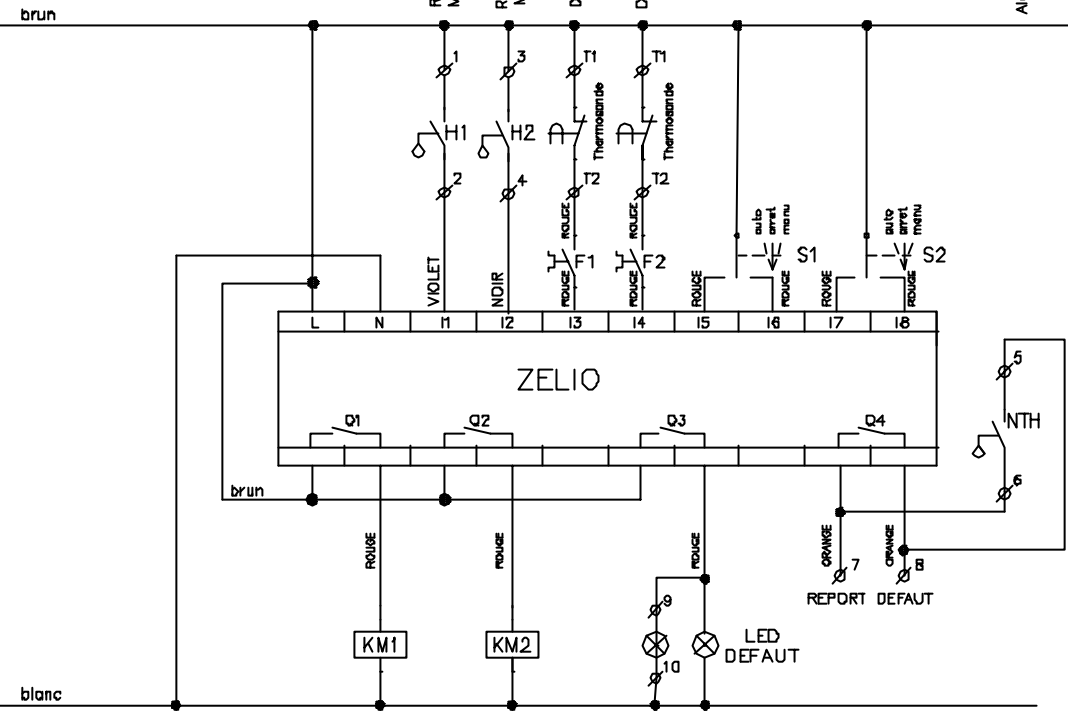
brun

1
H1
2
VIOLET

3
H2
4
NOIR

T1
Thermosonde
T2
ROUGE
F1
ROUGE

T1
Thermosonde
T2
ROUGE
F2
ROUGE

auto
arret
manu
S1
ROUGE
ROUGE

auto
arret
manu
S2
ROUGE
ROUGE

| L | N | I1 | I2 | I3 | I4 | I5 | I6 | I7 | I8 |

ZELIO

Q1
Q2
Q3
Q4

5
NTH
6

brun

ROUGE
ROUGE
ROUGE

ORANGE
7
ORANGE
8
REPORT DEFAUT

9
10

KM1
KM2

LED
DEFAUT

blanc